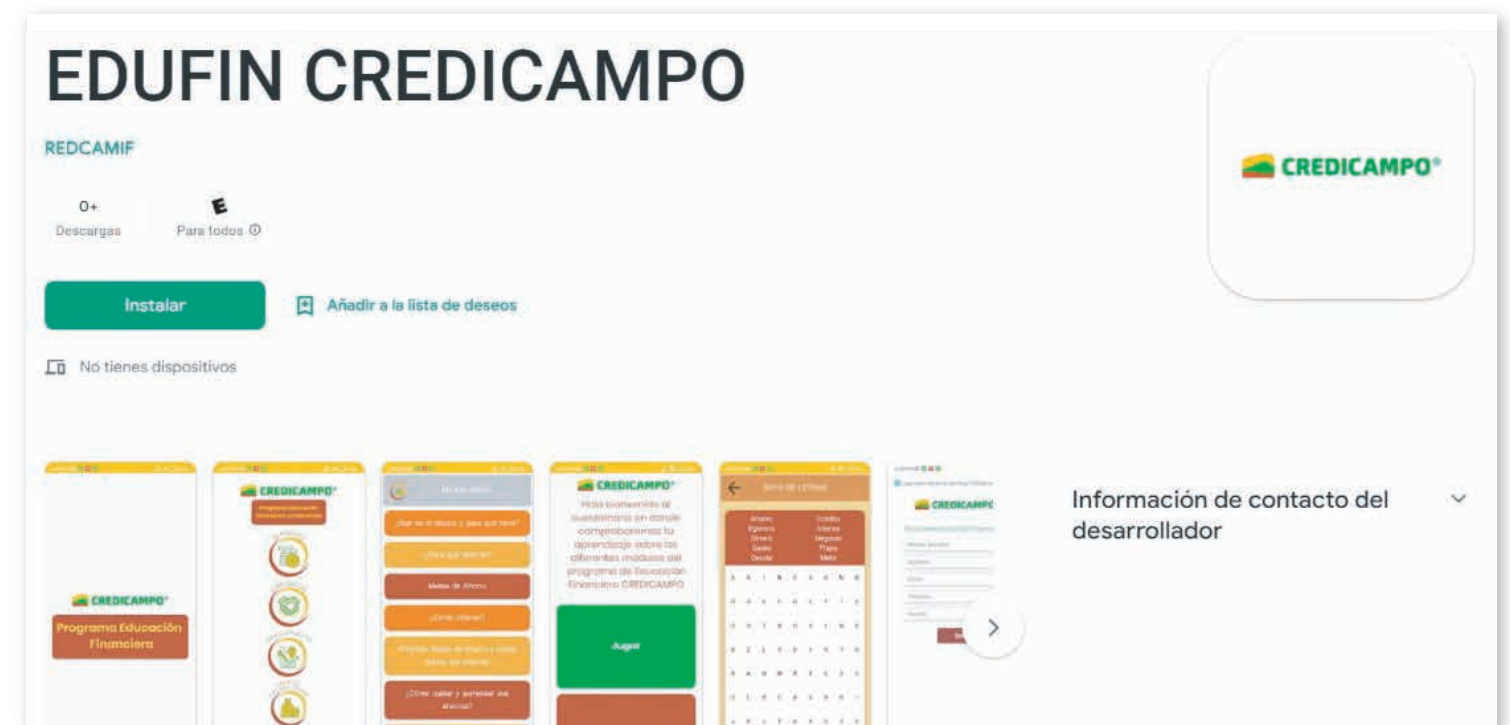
EDUFIN CREDICAMPO

REDCAMIF

0+
Descargas

E
Para todos ⓘ

Instalar

Añadir a la lista de deseos

No tienes dispositivos

CREDICAMPO®

CREDICAMPO®
Programa Educación Financiera

CREDICAMPO®

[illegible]

¿Qué es el ahorro y para qué sirve?

¿Para qué ahorrar?

Metas de Ahorro

¿Dónde ahorrar?

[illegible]

¿Cómo cuidar y aumentar sus ahorros?

CREDICAMPO®

Hola bienvenido al cuestionario en donde comprobaremos tu aprendizaje sobre los diferentes módulos del programa de Educación Financiera CREDICAMPO

Jugar

SOPA DE LETRAS

CREDICAMPO

Información de contacto del desarrollador